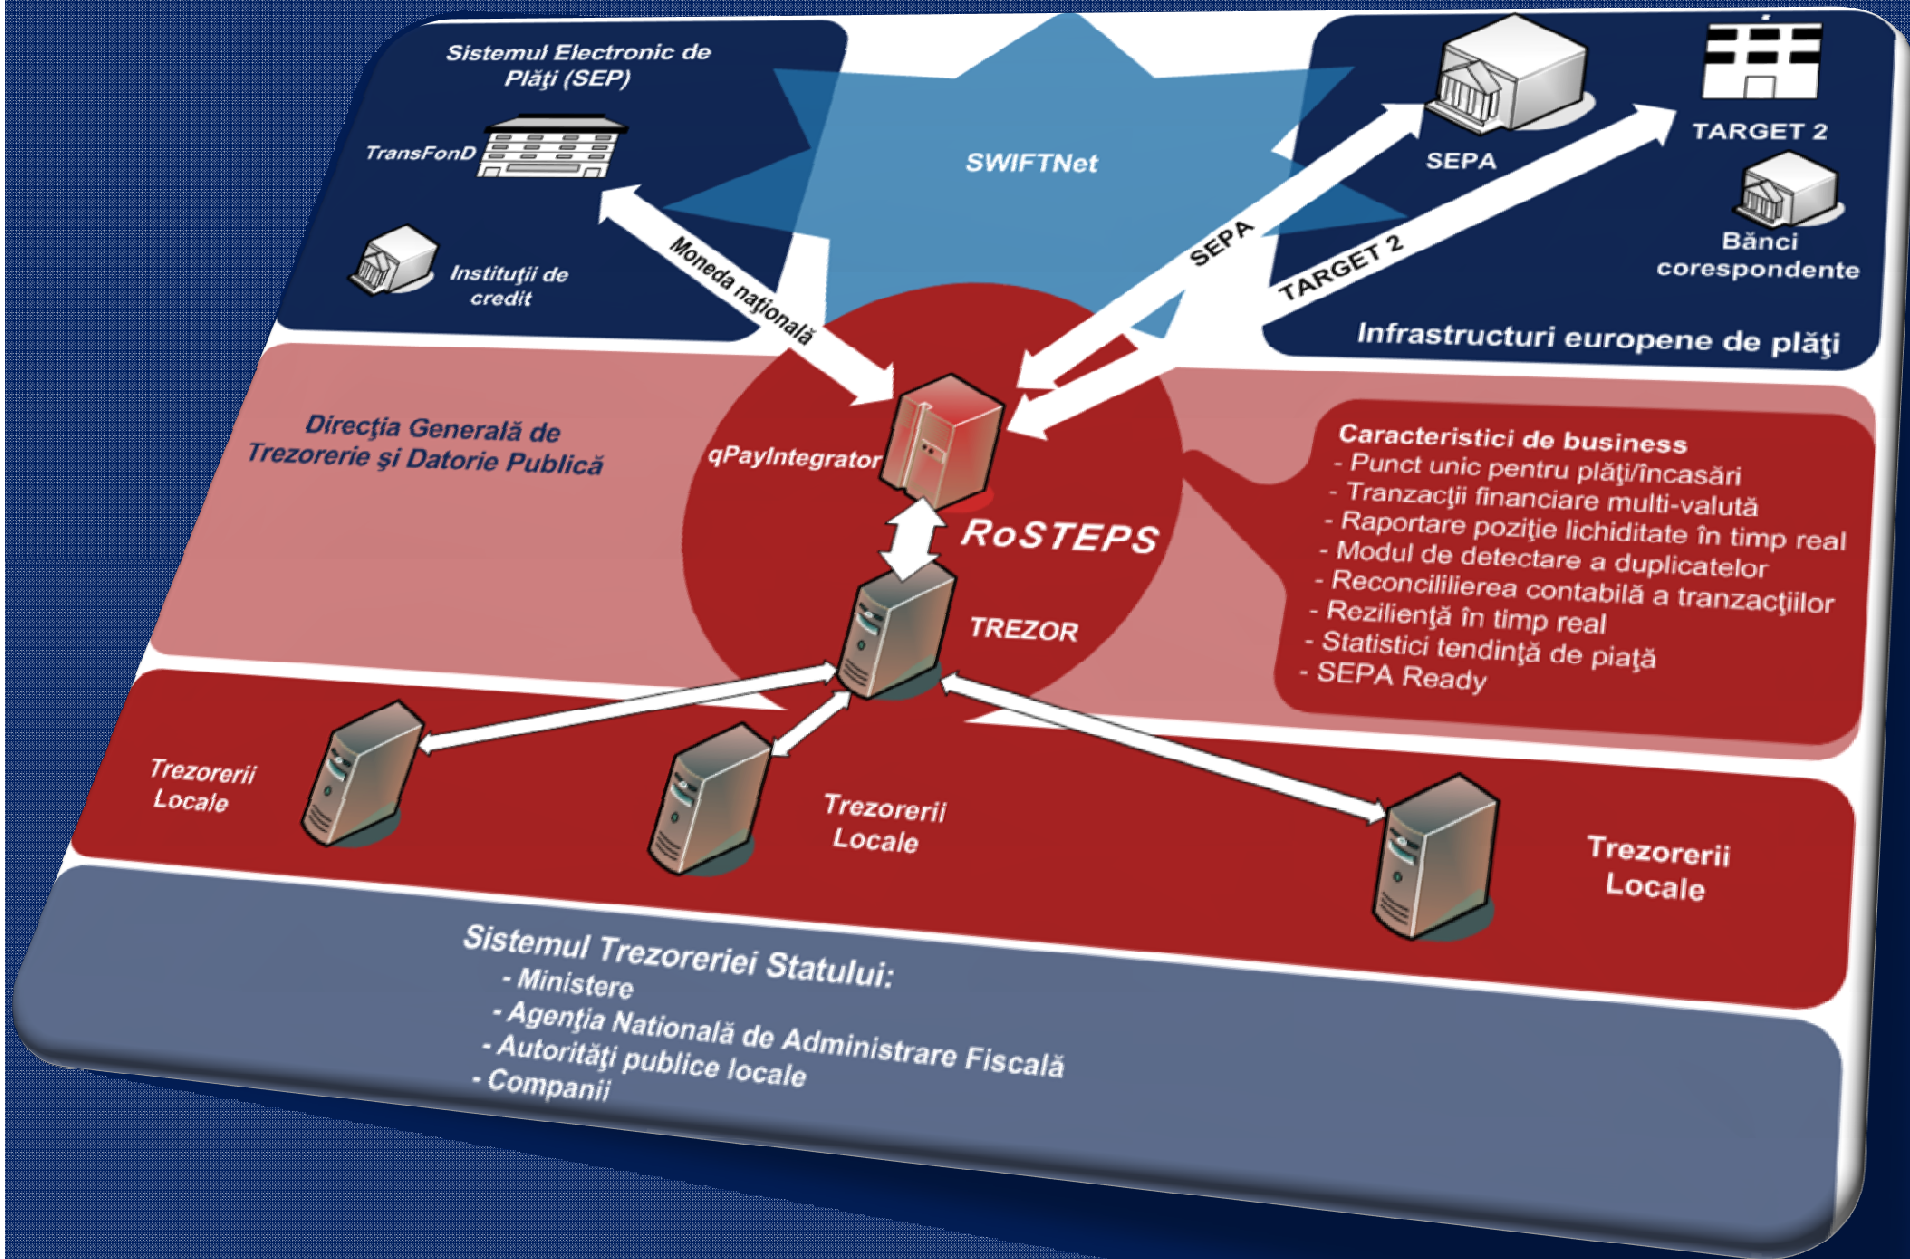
Sistemul Electronic de Plăţi (SEP)

TransFonD

Instituţii de credit

SWIFTNet

SEPA

TARGET 2

Bănci corespondente

Infrastructuri europene de plăţi

Moneda naţională

SEPA

TARGET 2

Direcţia Generală de Trezorerie şi Datorie Publică

qPayIntegrator

RoSTEPS

TREZOR

Caracteristici de business
- Punct unic pentru plăţi/încasări
- Tranzacţii financiare multi-valută
- Raportare poziţie lichiditate în timp real
- Modul de detectare a duplicatelor
- Reconcililierea contabilă a tranzacţiilor
- Rezilienţă în timp real
- Statistici tendinţă de piaţă
- SEPA Ready

Trezorerii Locale

Trezorerii Locale

Trezorerii Locale

Sistemul Trezoreriei Statului:
- Ministere
- Agenţia Natională de Administrare Fiscală
- Autorităţi publice locale
- Companii